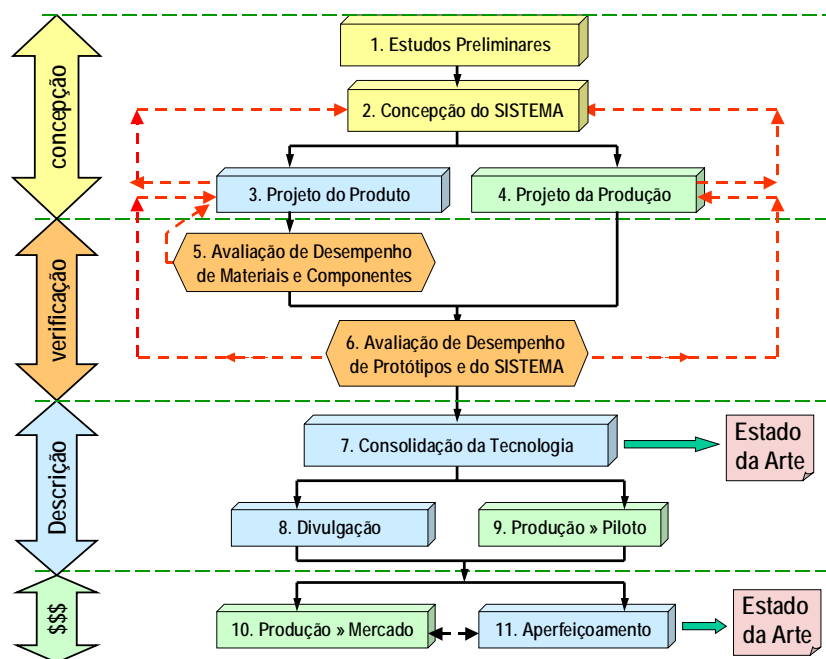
concepção

verificação

Descrição

$$$

1. Estudos Preliminares

2. Concepção do SISTEMA

3. Projeto do Produto

4. Projeto da Produção

5. Avaliação de Desempenho de Materiais e Componentes

6. Avaliação de Desempenho de Protótipos e do SISTEMA

7. Consolidação da Tecnologia

Estado da Arte

8. Divulgação

9. Produção » Piloto

10. Produção » Mercado

11. Aperfeiçoamento

Estado da Arte